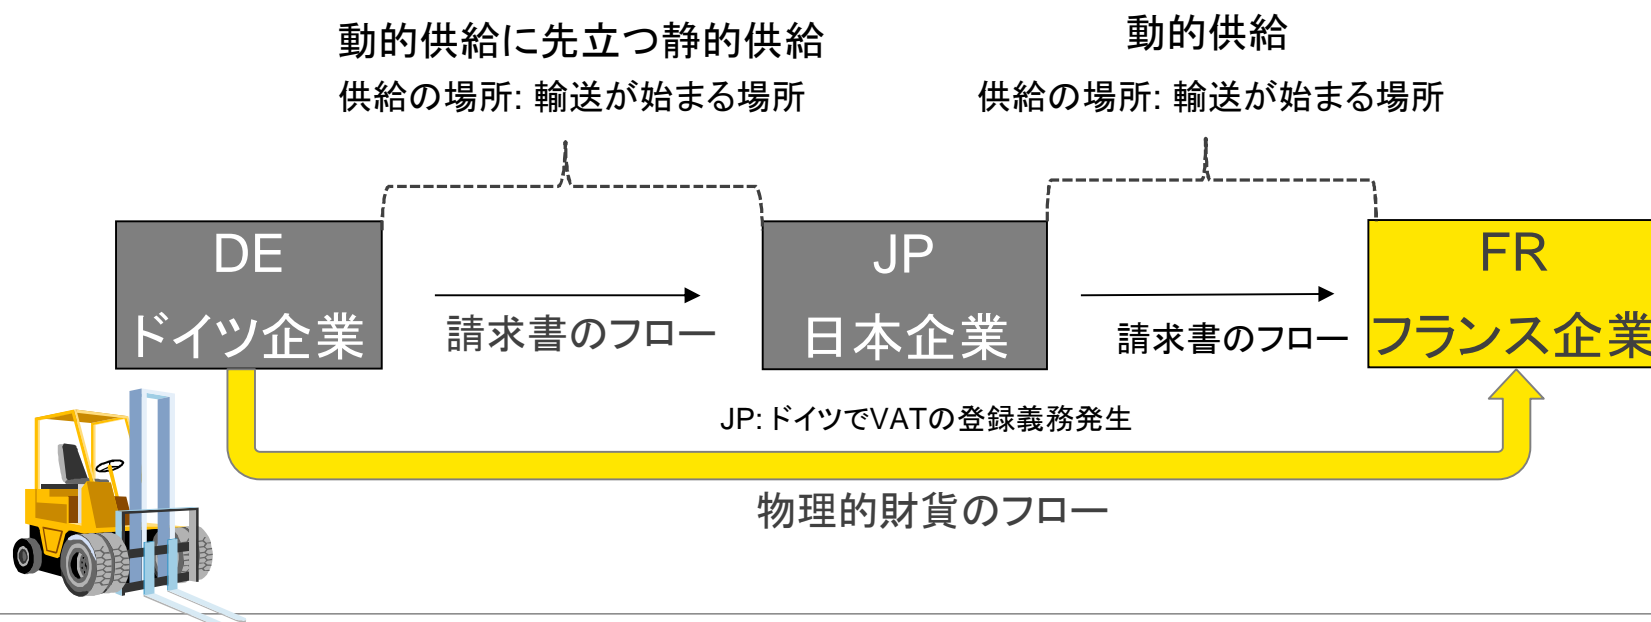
動的供給に先立つ静的供給
供給の場所: 輸送が始まる場所

動的供給
供給の場所: 輸送が始まる場所

DE
ドイツ企業

請求書のフロー

JP
日本企業

請求書のフロー

FR
フランス企業

JP: ドイツでVATの登録義務発生

物理的財貨のフロー